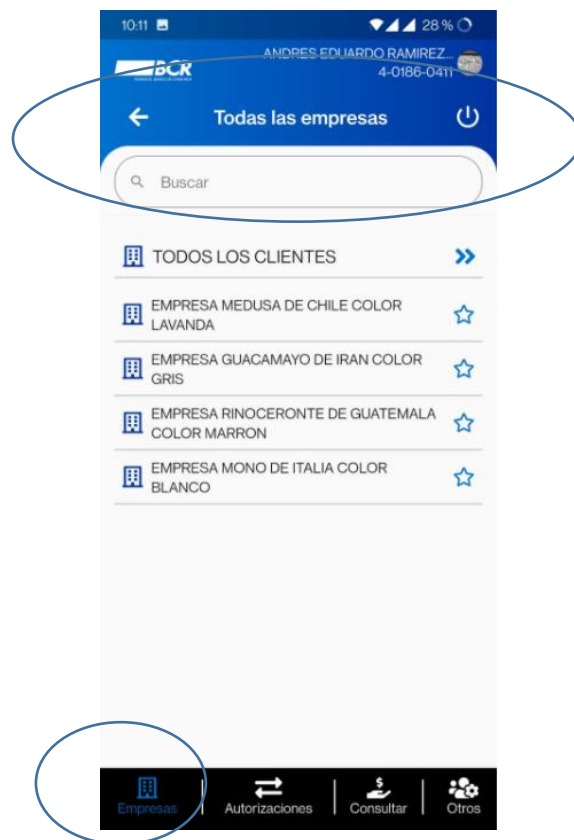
10:11 28 %

BCR

ANDRES EDUARDO RAMIREZ...
4-0186-0411

Todas las empresas

Buscar

TODOS LOS CLIENTES

EMPRESA MEDUSA DE CHILE COLOR LAVANDA

EMPRESA GUACAMAYO DE IRAN COLOR GRIS

EMPRESA RINOCERONTE DE GUATEMALA COLOR MARRON

EMPRESA MONO DE ITALIA COLOR BLANCO

Empresas | Autorizaciones | Consultar | Otros